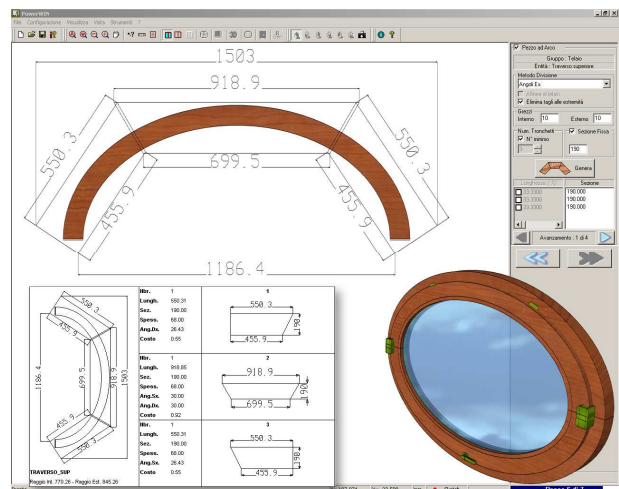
PowerWIN
File Configurazione Visualizza Vista Strumenti ?

1503
918.9
550.3
550.3
699.5
455.9
455.9
1186.4

Pezzo ad Arco
Gruppo : Telaio
Entità : Traverso superiore
Metodo Divisione
Angoli Ex
Utilizza al pieno
Elimina tagli alle estremità
Grezzo
Interno 10
Esterno 10
Num. Tronchetti
N° minimo
3
Sezione Fissa
190
Genera
Lunghezza
Sezione
190.000
190.000
190.000
Avanzamento : 1 di 4

1186.4
550.3
699.5
190
455.9
558.3
TRAVERSO_SUP
Raggio Int. 770.26 - Raggio Est. 846.26

| Nbr. | 1 |
|---|---|
| Lungh. | 550.31 |
| Sez. | 190.00 |
| Spess. | 68.00 |
| Ang.Dx. | 26.43 |
| Costo | 0.55 |

1
550.3
190
455.9

| Nbr. | 1 |
|---|---|
| Lungh. | 918.85 |
| Sez. | 190.00 |
| Spess. | 68.00 |
| Ang.Sx. | 30.00 |
| Ang.Dx. | 30.00 |
| Costo | 0.92 |

2
918.9
190
699.5

| Nbr. | 1 |
|---|---|
| Lungh. | 550.31 |
| Sez. | 190.00 |
| Spess. | 68.00 |
| Ang.Sx. | 26.43 |
| Costo | 0.55 |

3
550.3
190
455.9